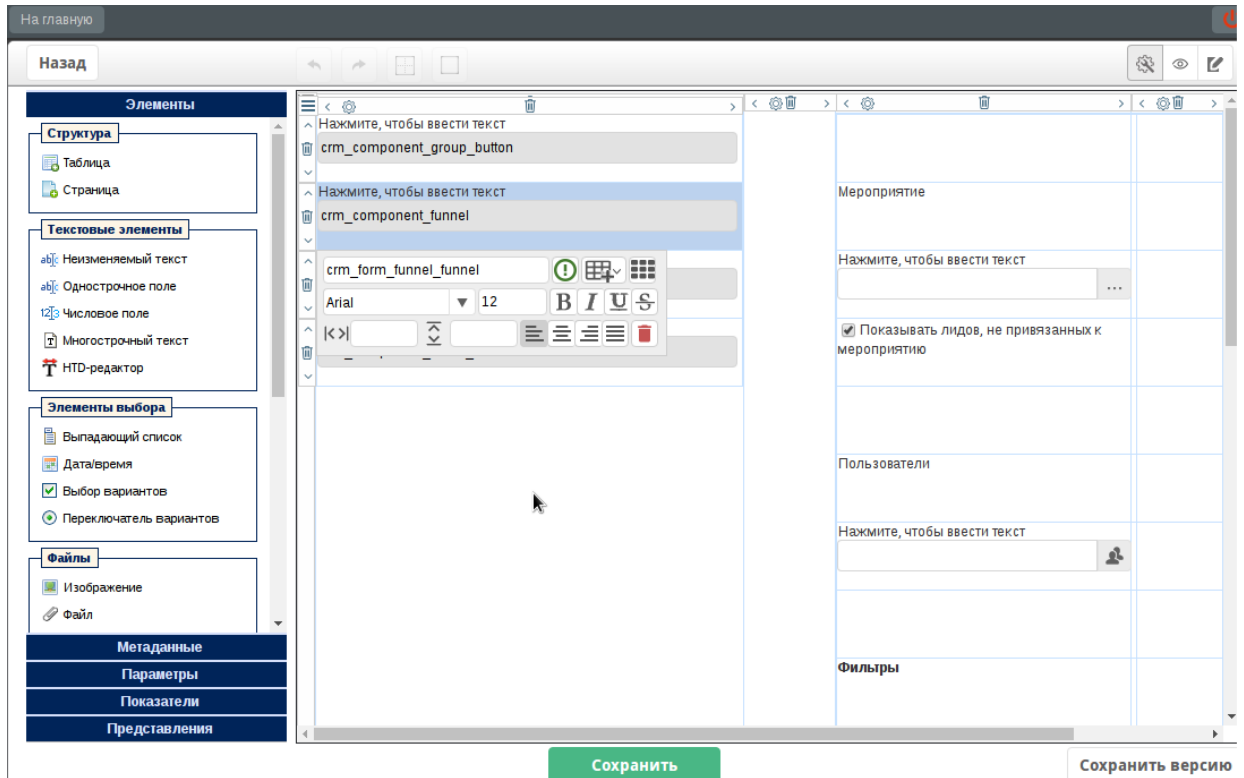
На главную

Назад

Элементы

Структура
Таблица
Страница

Текстовые элементы
Неизменяемый текст
Однострочное поле
Числовое поле
Многострочный текст
HTD-редактор

Элементы выбора
Выпадающий список
Дата/время
Выбор вариантов
Переключатель вариантов

Файлы
Изображение
Файл

Метаданные
Параметры
Показатели
Представления

Нажмите, чтобы ввести текст
crm_component_group_button

Нажмите, чтобы ввести текст
crm_component_funnel

crm_form_funnel_funnel
Arial
12
B I U S

Мероприятие

Нажмите, чтобы ввести текст
...

Показывать лидов, не привязанных к мероприятию

Пользователи

Нажмите, чтобы ввести текст

Фильтры

Сохранить
Сохранить версию